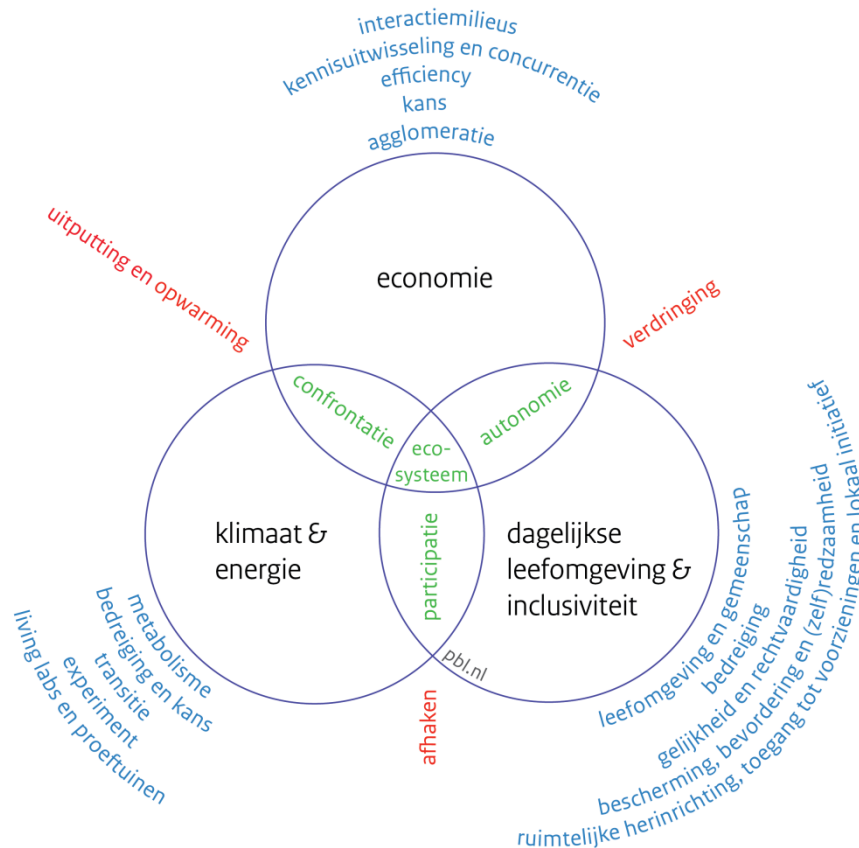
interactiemilieus
kennisuitwisseling en concurrentie
efficiency
kans
agglomeratie

uitputting en opwarming

economie

verdringing

confrontatie

autonomie

eco-
systeem

klimaat & energie

participatie

dagelijkse leefomgeving & inclusiviteit

metabolisme
bedreiging en kans
transitie
experiment
living labs en proeftuinen

pbl.nl

afhaken

leefomgeving en gemeenschap
bedreiging
gelijkheid en rechtvaardigheid
bescherming, bevordering en (zelf)redzaamheid
ruimtelijke herinrichting, toegang tot voorzieningen en lokaal initiatief